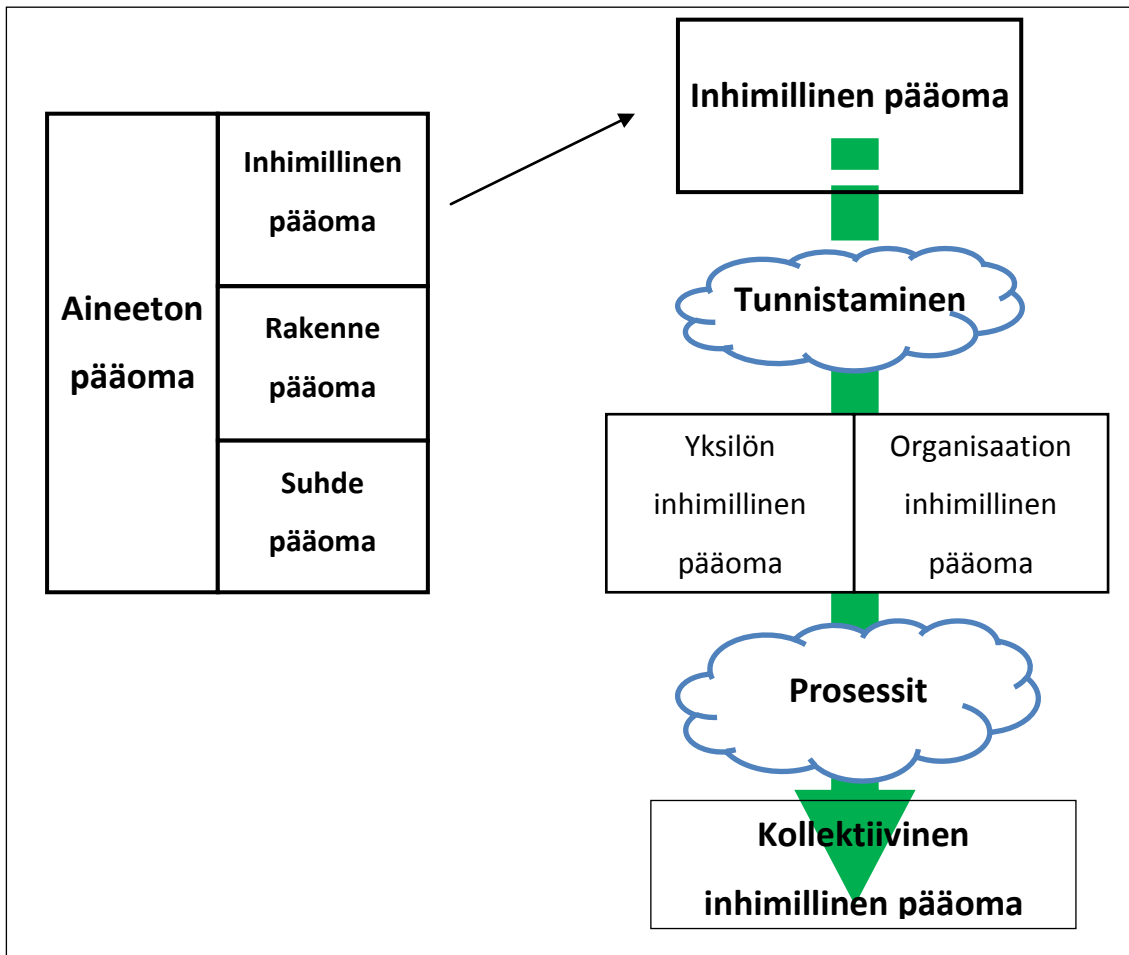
Aineeton pääoma

Inhimillinen pääoma

Rakenne pääoma

Suhde pääoma

Inhimillinen pääoma

Tunnistaminen

| Yksilön inhimillinen pääoma | Organisaation inhimillinen pääoma |
|---|---|

Prosessit

Kollektiivinen inhimillinen pääoma